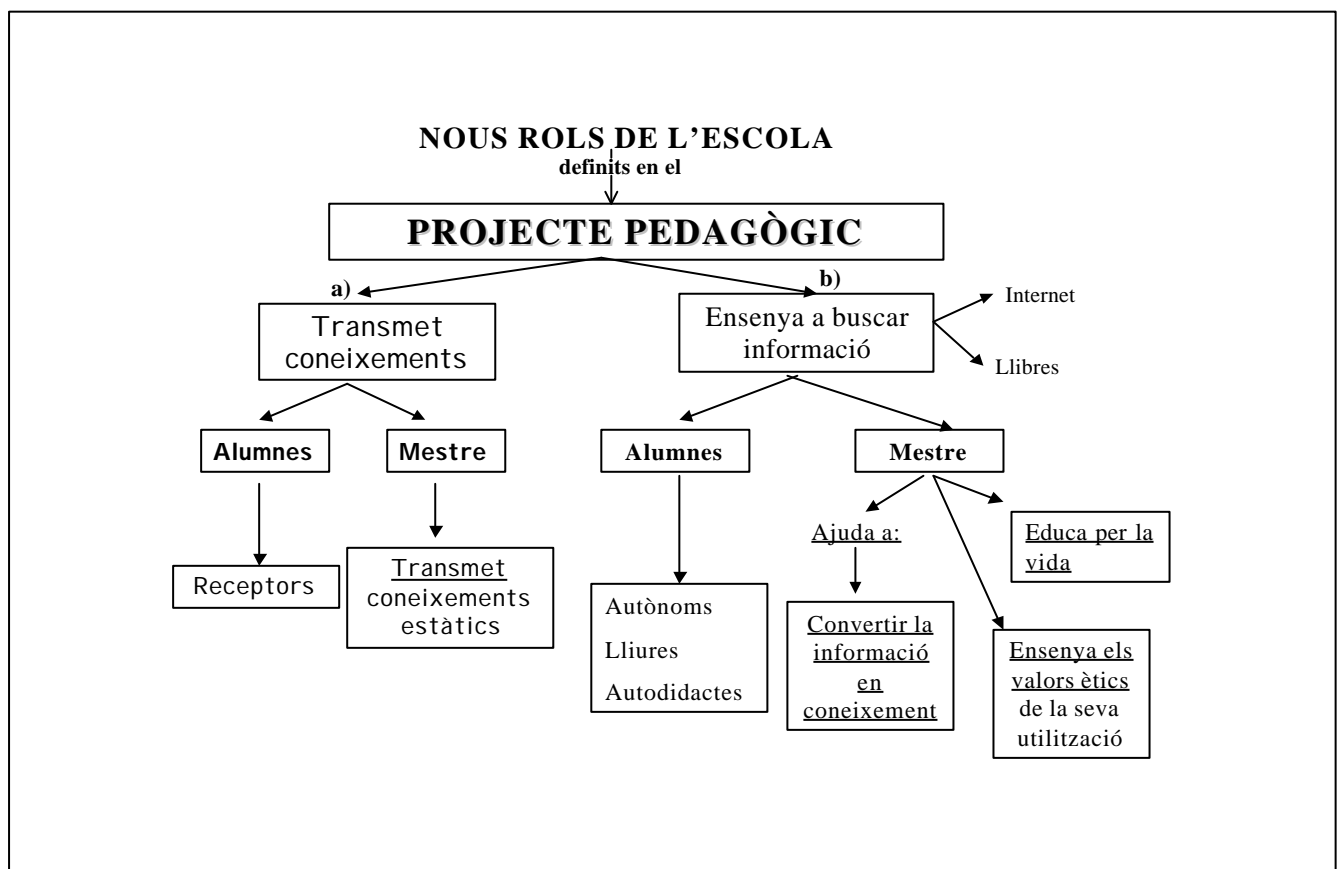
NOUS ROLS DE L'ESCOLA
definits en el

PROJECTE PEDAGÒGIC

a)

Transmet coneixements

Alumnes

Mestre

Receptors

Transmet coneixements estàtics

b)

Ensenya a buscar informació

Internet

Llibres

Alumnes

Mestre

Autònoms

Lliures

Autodidactes

Ajuda a:

Convertir la informació en coneixement

Educa per la vida

Ensenya els valors ètics de la seva utilització